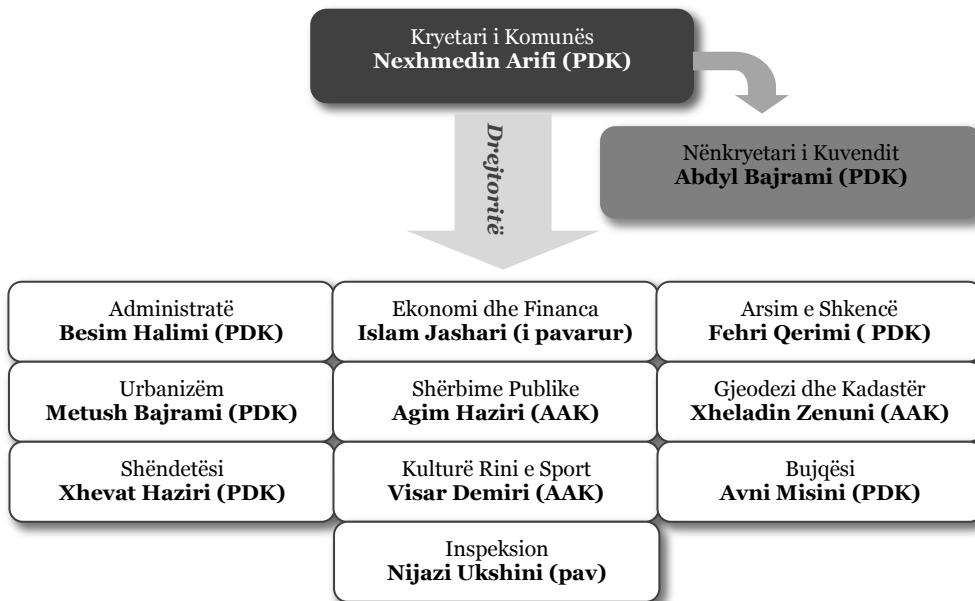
Kryetari i Komunës
**Nexhmedin Arifi (PDK)**

Nënkryetari i Kuvendit
**Abdyl Bajrami (PDK)**

*Drejtoritë*

Administratë
**Besim Halimi (PDK)**

Ekonomi dhe Financa
**Islam Jashari (i pavarur)**

Arsim e Shkencë
**Fehri Qerimi ( PDK)**

Urbanizëm
**Metush Bajrami (PDK)**

Shërbime Publike
**Agim Haziri (AAK)**

Gjeodezi dhe Kadastër
**Xheladin Zenuni (AAK)**

Shëndetësi
**Xhevat Haziri (PDK)**

Kulturë Rini e Sport
**Visar Demiri (AAK)**

Bujqësi
**Avni Misini (PDK)**

Inspeksion
**Nijazi Ukshini (pav)**